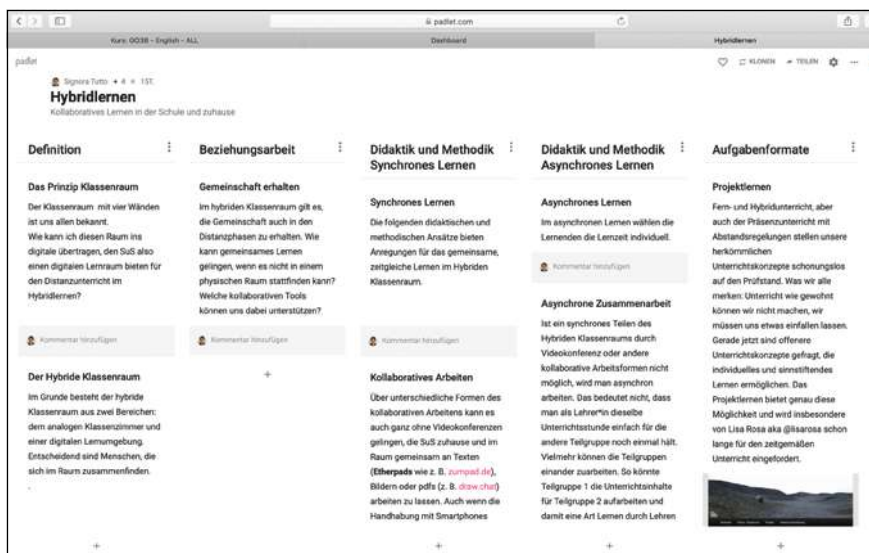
padlet.com

Kurs: GO38 - English - ALL

Dashboard

Hybridlernen

padlet

KLONEN TEILEN

Signora Tutto • 4 • 1 ST.

Hybridlernen

Kollaboratives Lernen in der Schule und zuhause

Definition

Das Prinzip Klassenraum

Der Klassenraum mit vier Wänden ist uns allen bekannt.
Wie kann ich diesen Raum ins digitale übertragen, den SuS also einen digitalen Lernraum bieten für den Distanzunterricht im Hybridlernen?

Kommentar hinzufügen

Der Hybride Klassenraum

Im Grunde besteht der hybride Klassenraum aus zwei Bereichen: dem analogen Klassenzimmer und einer digitalen Lernumgebung. Entscheidend sind Menschen, die sich im Raum zusammenfinden.

Beziehungsarbeit

Gemeinschaft erhalten

Im hybriden Klassenraum gilt es, die Gemeinschaft auch in den Distanzphasen zu erhalten. Wie kann gemeinsames Lernen gelingen, wenn es nicht in einem physischen Raum stattfinden kann? Welche kollaborativen Tools können uns dabei unterstützen?

Kommentar hinzufügen

+

Didaktik und Methodik Synchrones Lernen

Synchrones Lernen

Die folgenden didaktischen und methodischen Ansätze bieten Anregungen für das gemeinsame, zeitgleiche Lernen im Hybriden Klassenraum.

Kommentar hinzufügen

Kollaboratives Arbeiten

Über unterschiedliche Formen des kollaborativen Arbeitens kann es auch ganz ohne Videokonferenzen gelingen, die SuS zuhause und im Raum gemeinsam an Texten (Etherpads wie z. B. zumpad.de), Bildern oder pdfs (z. B. draw.chat) arbeiten zu lassen. Auch wenn die Handhabung mit Smartphones

+

Didaktik und Methodik Asynchrones Lernen

Asynchrones Lernen

Im asynchronen Lernen wählen die Lernenden die Lernzeit individuell.

Kommentar hinzufügen

Asynchrone Zusammenarbeit

Ist ein synchrones Teilen des Hybriden Klassenraums durch Videokonferenz oder andere kollaborative Arbeitsformen nicht möglich, wird man asynchron arbeiten. Das bedeutet nicht, dass man als Lehrer*in dieselbe Unterrichtsstunde einfach für die andere Teilgruppe noch einmal hält. Vielmehr können die Teilgruppen einander zuarbeiten. So könnte Teilgruppe 1 die Unterrichtsinhalte für Teilgruppe 2 aufarbeiten und damit eine Art Lernen durch Lehren

+

Aufgabenformate

Projektlernen

Fern- und Hybridunterricht, aber auch der Präsenzunterricht mit Abstandsregelungen stellen unsere herkömmlichen Unterrichtskonzepte schonungslos auf den Prüfstand. Was wir alle merken: Unterricht wie gewohnt können wir nicht machen, wir müssen uns etwas einfallen lassen. Gerade jetzt sind offenere Unterrichtskonzepte gefragt, die individuelles und sinnstiftendes Lernen ermöglichen. Das Projektlernen bietet genau diese Möglichkeit und wird insbesondere von Lisa Rosa aka @lisarosa schon lange für den zeitgemäßen Unterricht eingefordert.

+